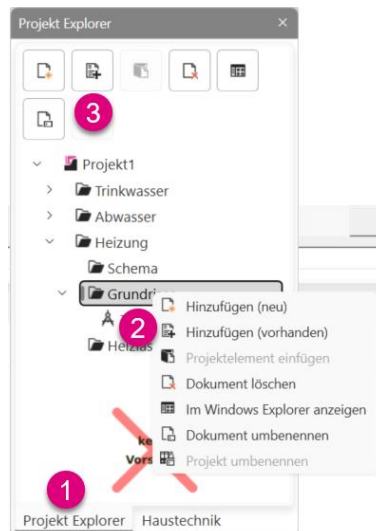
Projekt Explorer ×

3

Projekt1
Trinkwasser
Abwasser
Heizung
Schema
Grundri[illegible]
2
Heizlas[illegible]

Hinzufügen (neu)
Hinzufügen (vorhanden)
Projektelement einfügen
Dokument löschen
Im Windows Explorer anzeigen
Dokument umbenennen
Projekt umbenennen

ke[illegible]
Vors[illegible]

1
Projekt Explorer
Haustechnik